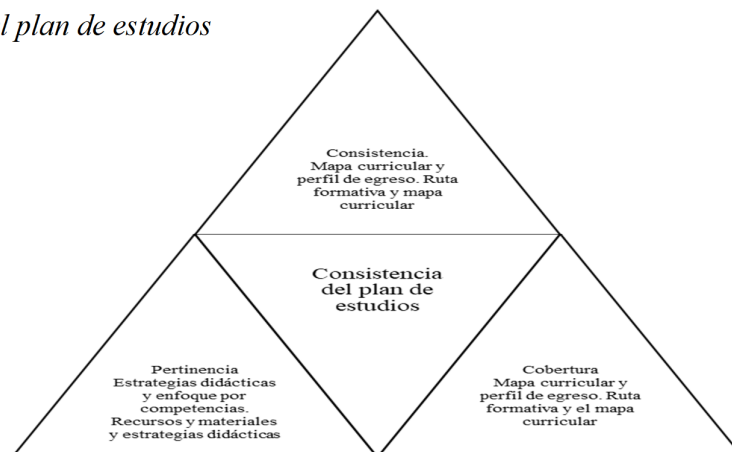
l plan de estudios

Consistencia. Mapa curricular y perfil de egreso. Ruta formativa y mapa curricular

Consistencia del plan de estudios

Pertinencia Estrategias didácticas y enfoque por competencias. Recursos y materiales y estrategias didácticas

Cobertura Mapa curricular y perfil de egreso. Ruta formativa y el mapa curricular